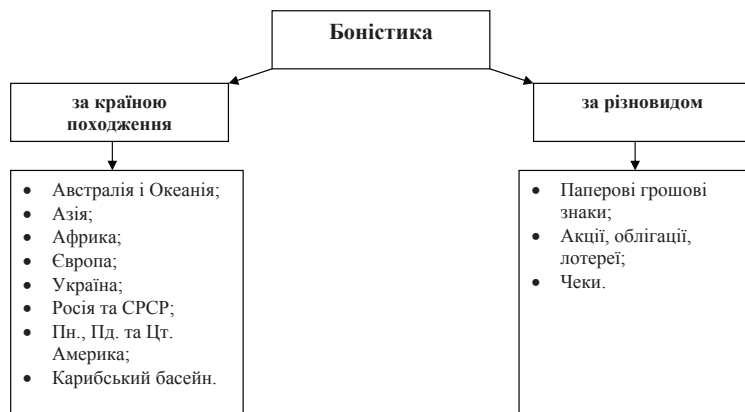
Боністика

за країною походження

- Австралія і Океанія;
- Азія;
- Африка;
- Європа;
- Україна;
- Росія та СРСР;
- Пн., Пд. та Цт. Америка;
- Карибський басейн.

за різновидом

- Паперові грошові знаки;
- Акції, облігації, лотереї;
- Чеки.